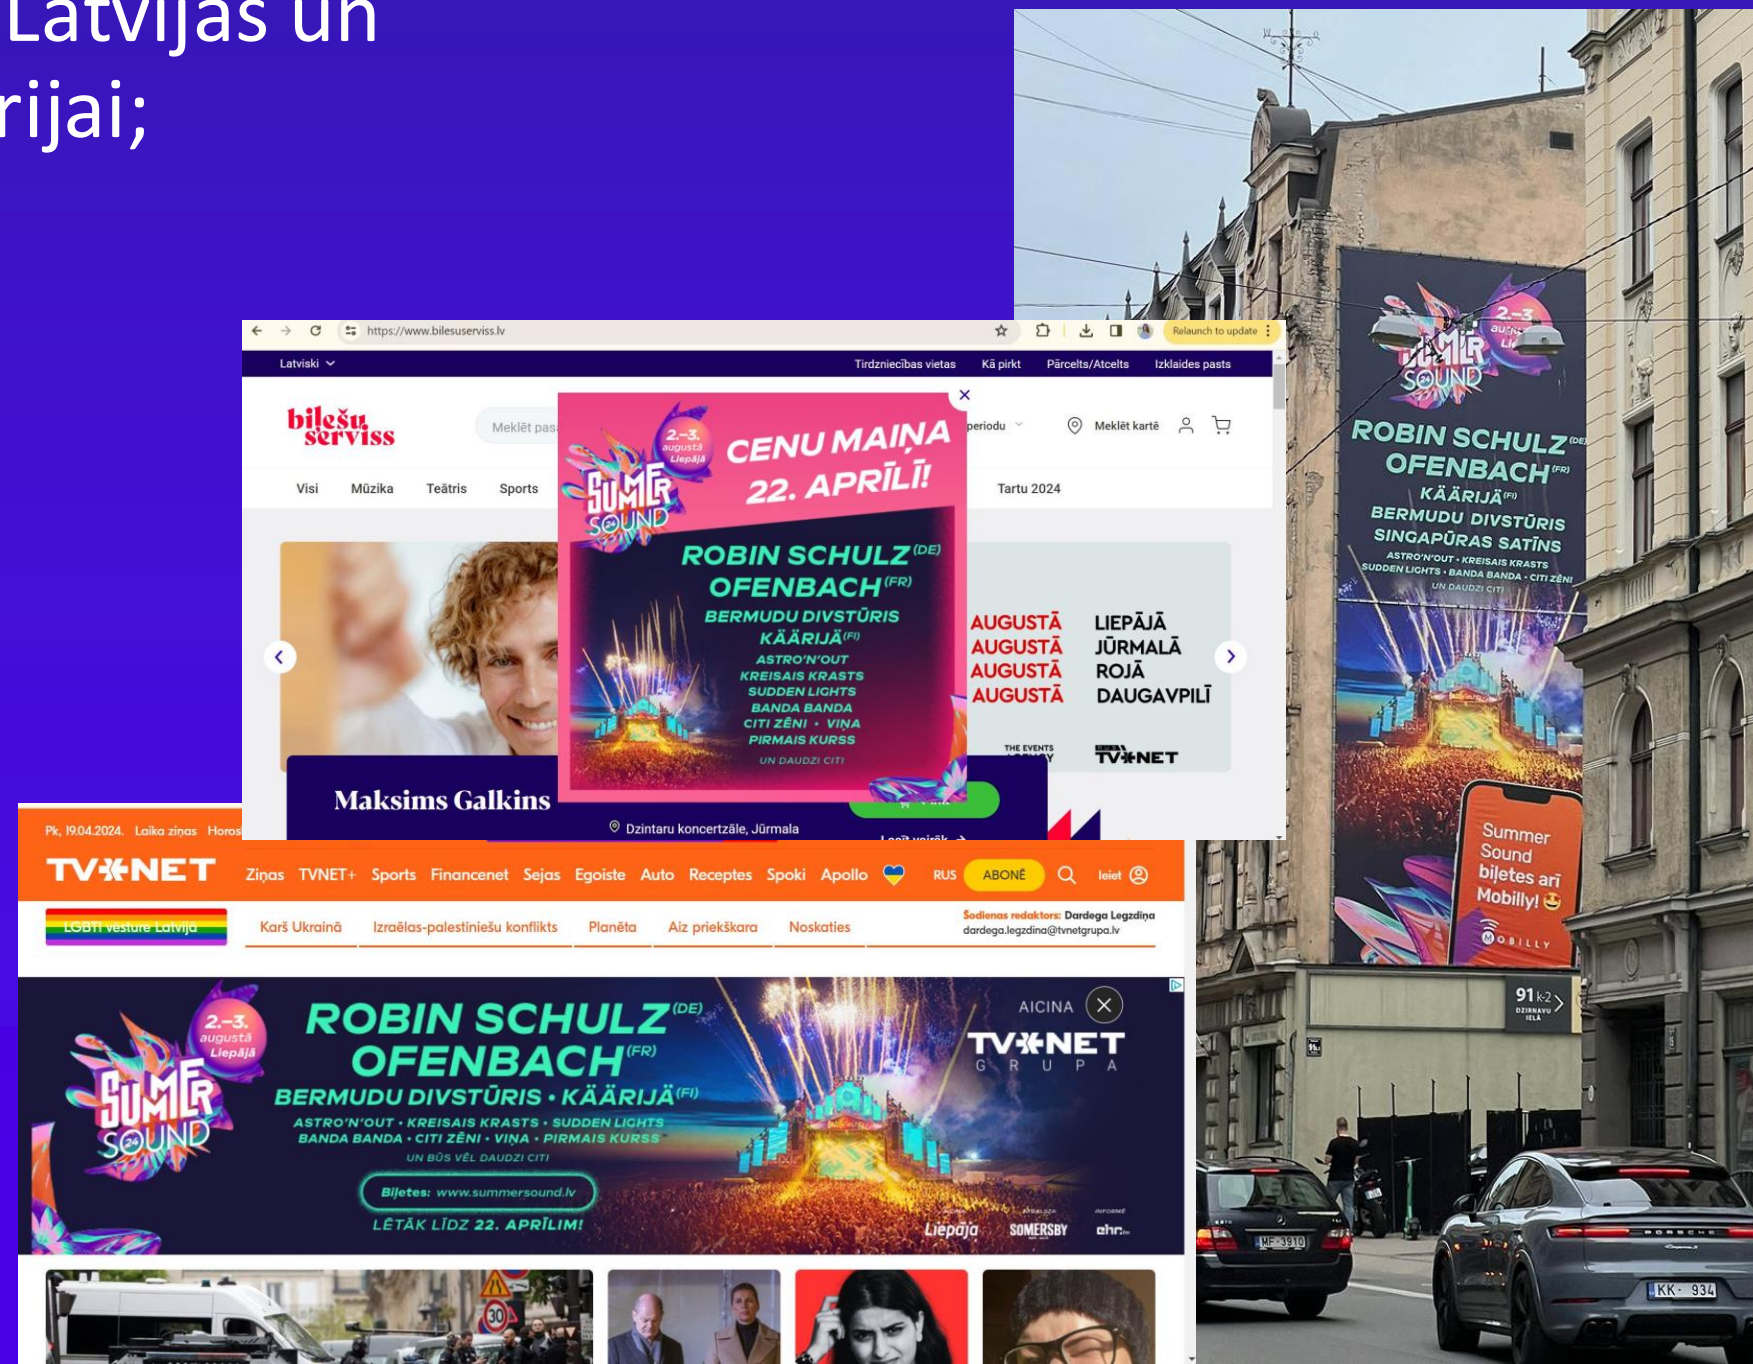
Latvijas un
rijai;

https://www.bilesuserviss.lv
Relaunch to update

Latviski
Tirdzniecības vietas
Kā pirkt
Pārcelts/Atcelts
Izklaides pasts

biļešu serviss
Meklēt pas
periodu
Meklēt kartē

Visi
Mūzika
Teātris
Sports
Tartu 2024

2.–3. augustā Liepājā
SUMMER SOUND
CENU MAIŅA 22. APRĪLĪ!
ROBIN SCHULZ$^{(DE)}$
OFENBACH$^{(FR)}$
BERMUDU DIVSTŪRIS
KÄÄRIJÄ$^{(FI)}$
ASTRO'N'OUT
KREISAIS KRASTS
SUDDEN LIGHTS
BANDA BANDA
CITI ZĒNI • VIŅA
PIRMAIS KURSS
UN DAUDZI CITI

AUGUSTĀ LIEPĀJĀ
AUGUSTĀ JŪRMALĀ
AUGUSTĀ ROJĀ
AUGUSTĀ DAUGAVPILĪ
THE EVENTS
TV NET

Maksims Galkins
Dzintaru koncertzāle, Jūrmala

2–3. augustā Liepājā
SUMMER SOUND
ROBIN SCHULZ$^{(DE)}$
OFENBACH$^{(FR)}$
KÄÄRIJÄ$^{(FI)}$
BERMUDU DIVSTŪRIS
SINGAPŪRAS SATĪNS
ASTRO'N'OUT • KREISAIS KRASTS
SUDDEN LIGHTS • BANDA BANDA • CITI ZĒNI
UN DAUDZI CITI
Summer Sound biļetes arī Mobilly!
MOBILLY

91 k-2
DZIRNAVU IELA

Pk, 19.04.2024. Laika ziņas Horos
TV NET
Ziņas TVNET+ Sports Financenet Sejas Egoiste Auto Receptes Spoki Apollo
RUS ABONĒ Ieiet
LGBTI vēsture Latvijā
Karš Ukrainā
Izraēlas-palestīniešu konflikts
Planēta
Aiz priekškara
Noskaties
Šodienas redaktors: Dardega Legzdiņa
dardega.legzdina@tvnetgrupa.lv

2.–3. augustā Liepājā
SUMMER SOUND
ROBIN SCHULZ$^{(DE)}$
OFENBACH$^{(FR)}$
BERMUDU DIVSTŪRIS • KÄÄRIJÄ$^{(FI)}$
ASTRO'N'OUT • KREISAIS KRASTS • SUDDEN LIGHTS
BANDA BANDA • CITI ZĒNI • VIŅA • PIRMAIS KURSS
UN BŪS VĒL DAUDZI CITI
Biļetes: www.summersound.lv
LĒTĀK LĪDZ 22. APRĪLIM!
AICINA
TV NET GRUPA
Liepāja
SOMERSBY
ehr